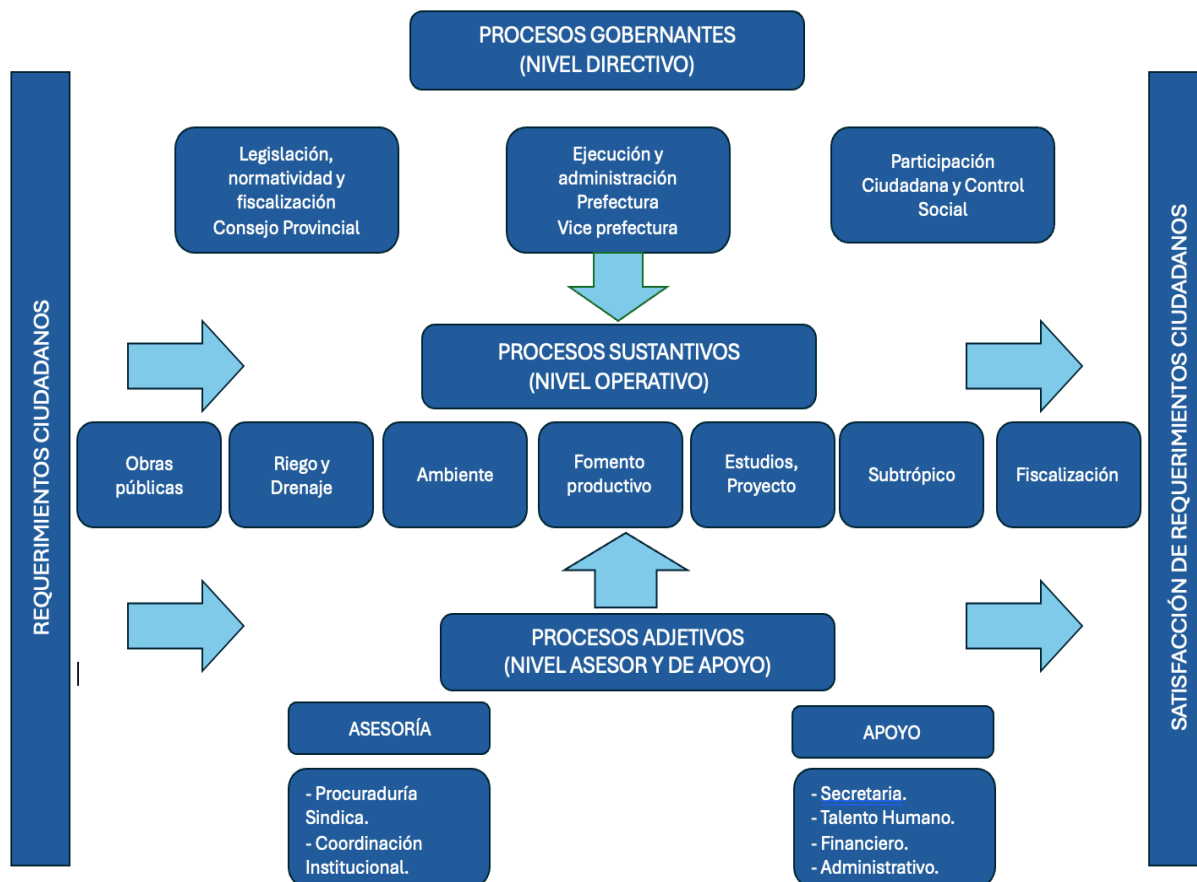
PROCESOS GOBERNANTES
(NIVEL DIRECTIVO)

REQUERIMIENTOS CIUDADANOS

Legislación, normatividad y fiscalización
Consejo Provincial

Ejecución y administración
Prefectura
Vice prefectura

Participación Ciudadana y Control Social

PROCESOS SUSTANTIVOS
(NIVEL OPERATIVO)

Obras públicas

Riego y Drenaje

Ambiente

Fomento productivo

Estudios, Proyecto

Subtrópico

Fiscalización

PROCESOS ADJETIVOS
(NIVEL ASESOR Y DE APOYO)

ASESORÍA

- Procuraduría Sindica.
- Coordinación Institucional.

APOYO

- Secretaria.
- Talento Humano.
- Financiero.
- Administrativo.

SATISFACCIÓN DE REQUERIMIENTOS CIUDADANOS